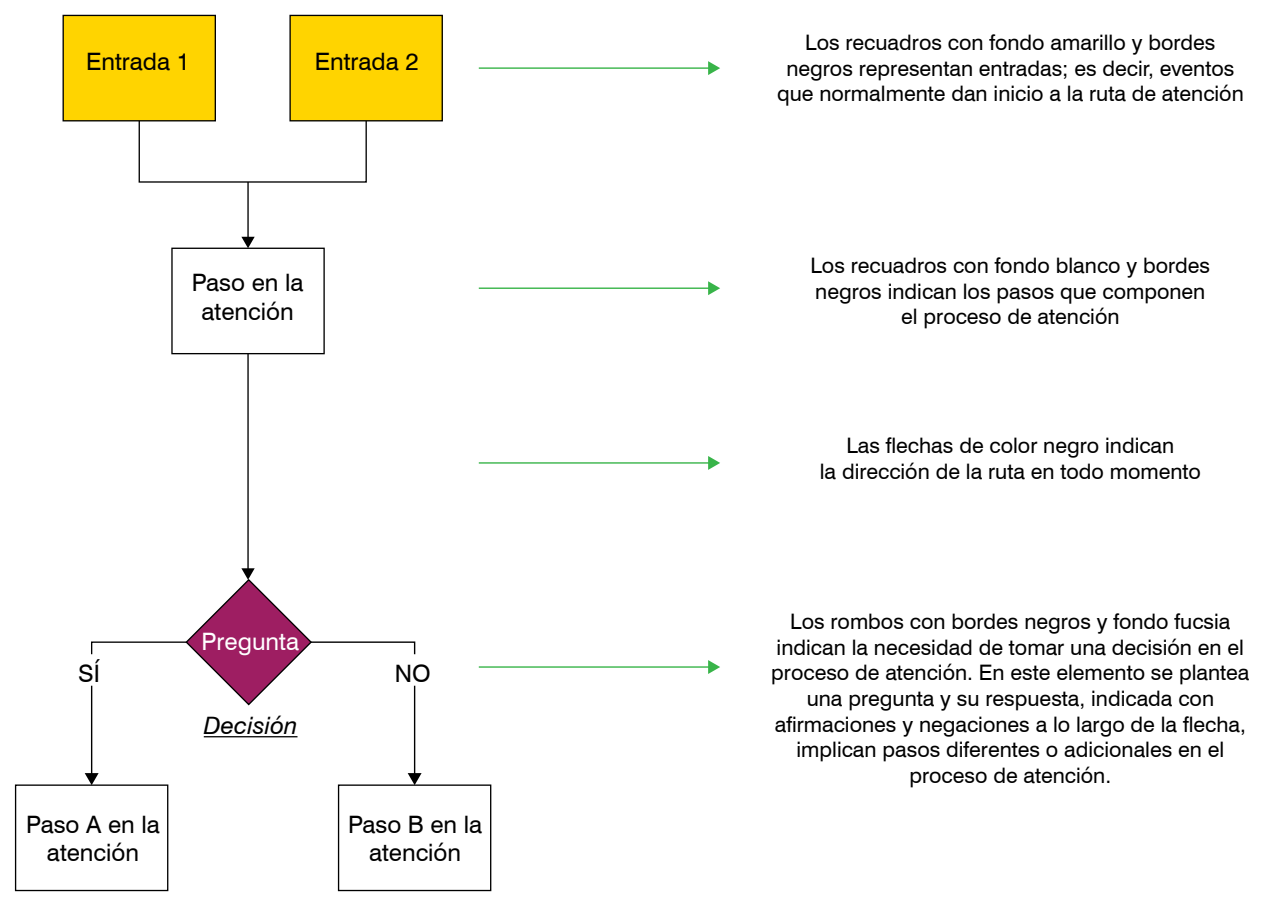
Entrada 1

Entrada 2

Los recuadros con fondo amarillo y bordes negros representan entradas; es decir, eventos que normalmente dan inicio a la ruta de atención

Paso en la atención

Los recuadros con fondo blanco y bordes negros indican los pasos que componen el proceso de atención

Las flechas de color negro indican la dirección de la ruta en todo momento

Pregunta

SÍ

NO

Decisión

Los rombos con bordes negros y fondo fucsia indican la necesidad de tomar una decisión en el proceso de atención. En este elemento se plantea una pregunta y su respuesta, indicada con afirmaciones y negaciones a lo largo de la flecha, implican pasos diferentes o adicionales en el proceso de atención.

Paso A en la atención

Paso B en la atención